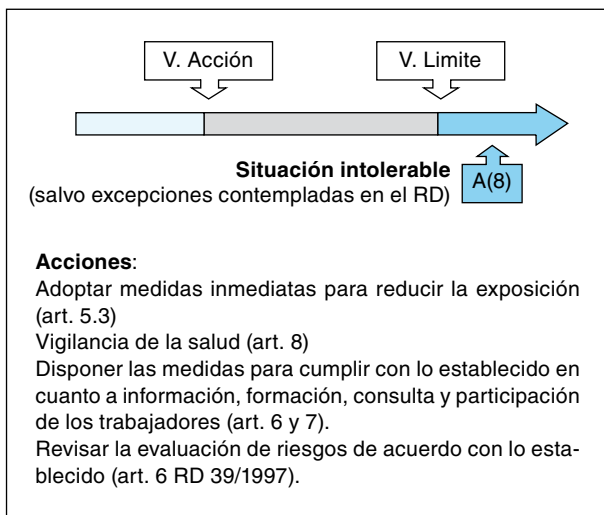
V. Acción

V. Limite

Situación intolerable
(salvo excepciones contempladas en el RD)

A(8)

**Acciones**:
Adoptar medidas inmediatas para reducir la exposición (art. 5.3)
Vigilancia de la salud (art. 8)
Disponer las medidas para cumplir con lo establecido en cuanto a información, formación, consulta y participación de los trabajadores (art. 6 y 7).
Revisar la evaluación de riesgos de acuerdo con lo establecido (art. 6 RD 39/1997).